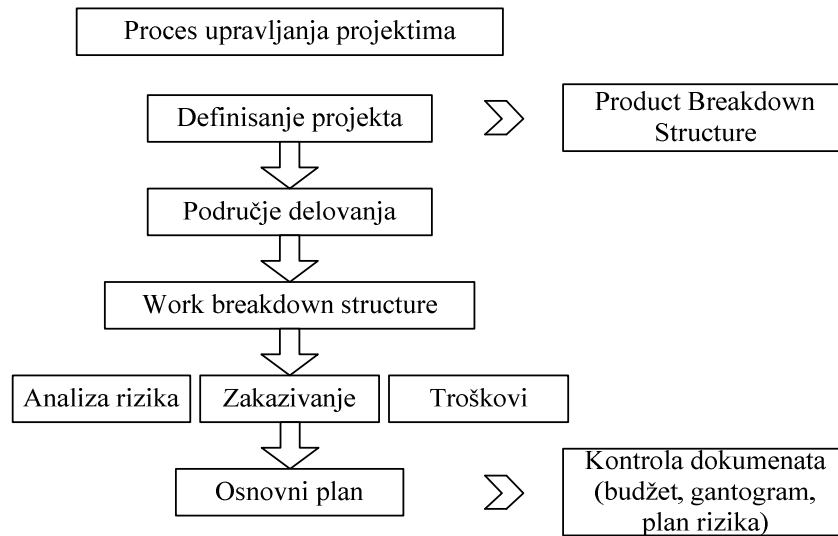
Proces upravljanja projektima

Definisanje projekta

Product Breakdown Structure

Područje delovanja

Work breakdown structure

Analiza rizika

Zakazivanje

Troškovi

Osnovni plan

Kontrola dokumenata (budžet, gantogram, plan rizika)